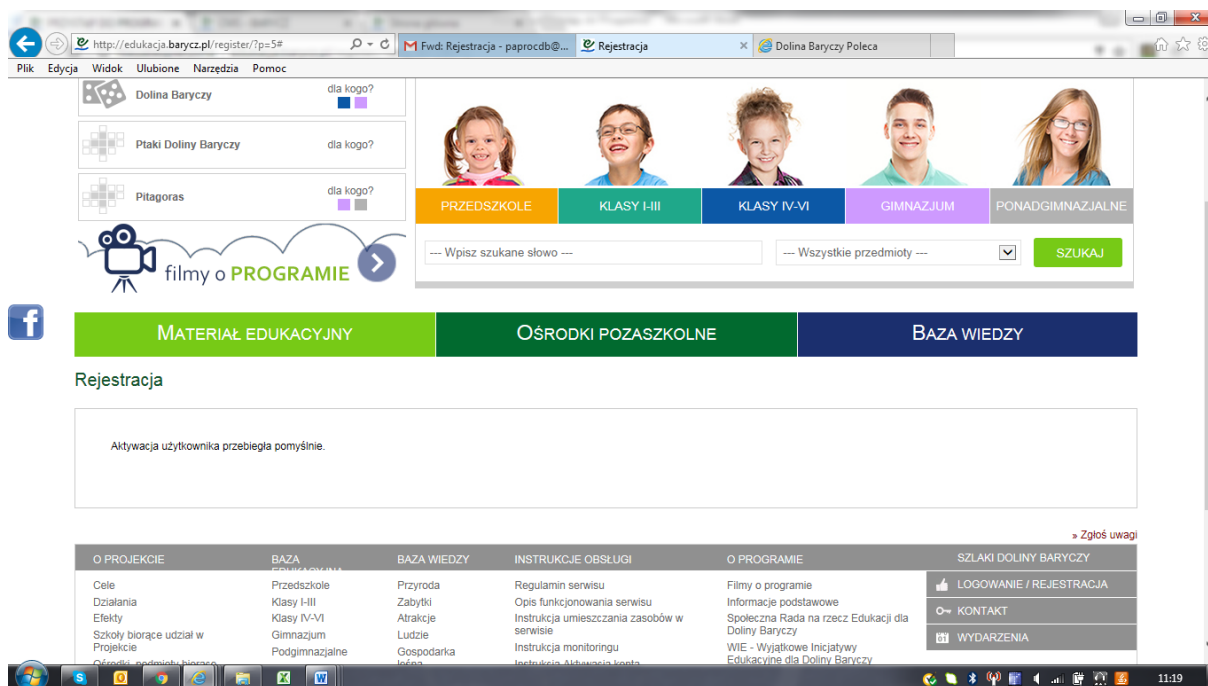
http://edukacja.barycz.pl/register/?p=5#

Fwd: Rejestracja - paprocdb@...

Rejestracja

Dolina Baryczy Poleca

Plik Edycja Widok Ulubione Narzędzia Pomoc

Dolina Baryczy dla kogo?

Ptaki Doliny Baryczy dla kogo?

Pitagoras dla kogo?

filmy o PROGRAMIE

PRZEDSZKOLE KLASY I-III KLASY IV-VI GIMNAZJUM PONADGIMNAZJALNE

--- Wpisz szukane słowo ---

--- Wszystkie przedmioty ---

SZUKAJ

MATERIAŁ EDUKACYJNY

OŚRODKI POZASZKOLNE

BAZA WIEDZY

Rejestracja

Aktywacja użytkownika przebiegła pomyślnie.

» Zgłoś uwagi

| O PROJEKCIE | BAZA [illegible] | BAZA WIEDZY | INSTRUKCJE OBSŁUGI | O PROGRAMIE | SZLAKI DOLINY BARYCZY |
|---|---|---|---|---|---|
| Cele | Przedszkole | Przyroda | Regulamin serwisu | Filmy o programie | LOGOWANIE / REJESTRACJA |
| Działania | Klasy I-III | Zabytki | Opis funkcjonowania serwisu | Informacje podstawowe | KONTAKT |
| Efekty | Klasy IV-VI | Atrakcje | Instrukcja umieszczania zasobów w serwisie | Społeczna Rada na rzecz Edukacji dla Doliny Baryczy | WYDARZENIA |
| Szkoły biorące udział w Projekcie | Gimnazjum | Ludzie | Instrukcja monitoringu | WIE - Wyjątkowe Inicjatywy Edukacyjne dla Doliny Baryczy | |
| Ośrodki, podmioty biorące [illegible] | Podgimnazjalne | Gospodarka leśna | Instrukcja Aktywacja konta | | |

11:19